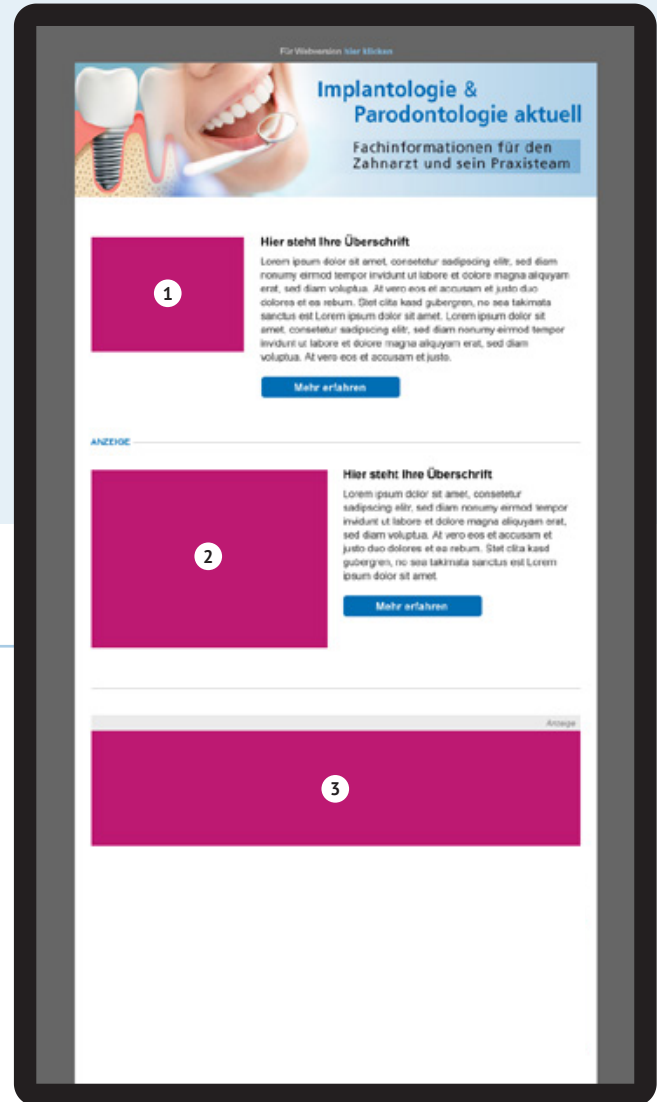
Für Webversion hier klicken

Implantologie & Parodontologie aktuell

Fachinformationen für den Zahnarzt und sein Praxisteam

1

Hier steht Ihre Überschrift

Lorem ipsum dolor sit amet, consetetur sadipscing elitr, sed diam nonumy eirmod tempor invidunt ut labore et dolore magna aliquyam erat, sed diam voluptua. At vero eos et accusam et justo duo dolores et ea rebum. Stet clita kasd gubergren, no sea takimata sanctus est Lorem ipsum dolor sit amet. Lorem ipsum dolor sit amet, consetetur sadipscing elitr, sed diam nonumy eirmod tempor invidunt ut labore et dolore magna aliquyam erat, sed diam voluptua. At vero eos et accusam et justo.

Mehr erfahren

ANZEIGE

2

Hier steht Ihre Überschrift

Lorem ipsum dolor sit amet, consetetur sadipscing elitr, sed diam nonumy eirmod tempor invidunt ut labore et dolore magna aliquyam erat, sed diam voluptua. At vero eos et accusam et justo duo dolores et ea rebum. Stet clita kasd gubergren, no sea takimata sanctus est Lorem ipsum dolor sit amet.

Mehr erfahren

Anzeige

3